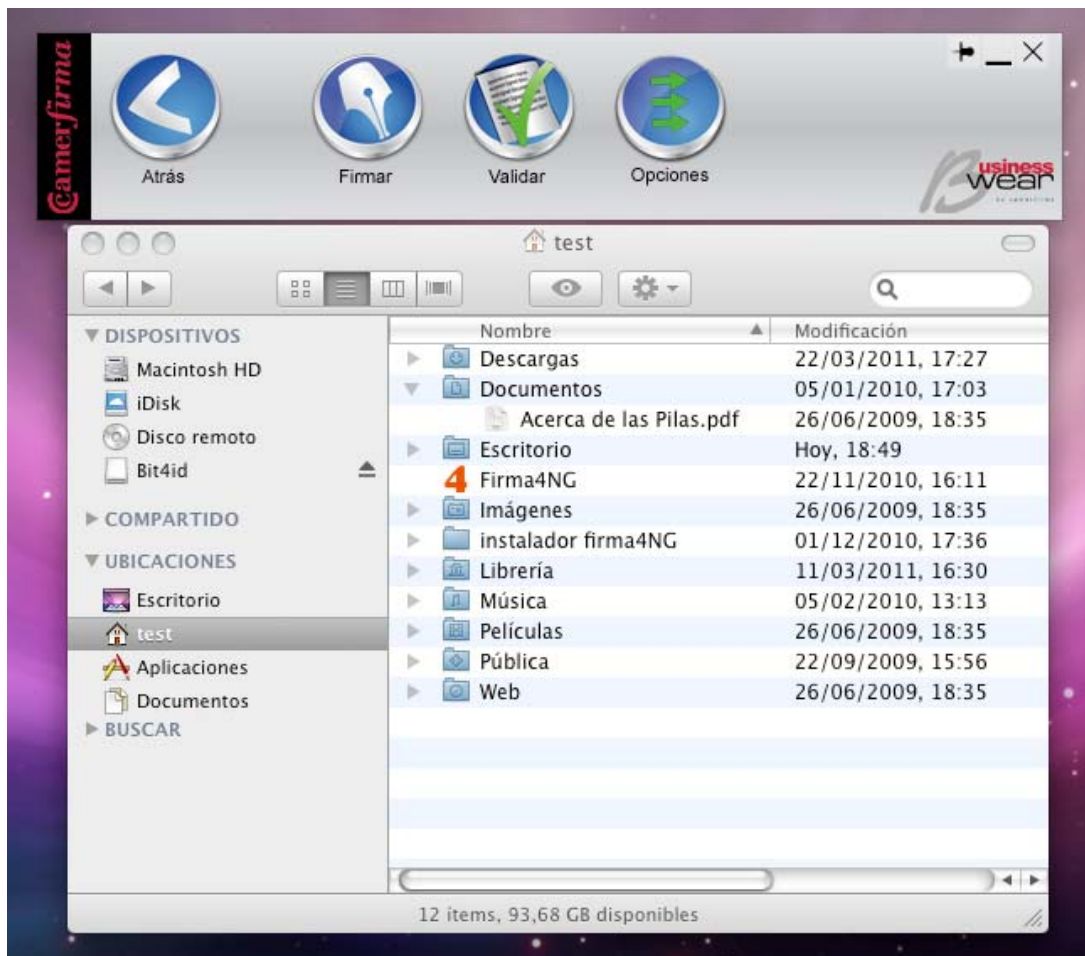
Camerfirma

Atrás

Firmar

Validar

Opciones

Business wear

test

DISPOSITIVOS
Macintosh HD
iDisk
Disco remoto
Bit4id

COMPARTIDO

UBICACIONES
Escritorio
test
Aplicaciones
Documentos

BUSCAR

| Nombre | Modificación |
|---|---|
| Descargas | 22/03/2011, 17:27 |
| Documentos | 05/01/2010, 17:03 |
| Acerca de las Pilas.pdf | 26/06/2009, 18:35 |
| Escritorio | Hoy, 18:49 |
| Firma4NG | 22/11/2010, 16:11 |
| Imágenes | 26/06/2009, 18:35 |
| instalador firma4NG | 01/12/2010, 17:36 |
| Librería | 11/03/2011, 16:30 |
| Música | 05/02/2010, 13:13 |
| Películas | 26/06/2009, 18:35 |
| Pública | 22/09/2009, 15:56 |
| Web | 26/06/2009, 18:35 |

12 ítems, 93,68 GB disponibles